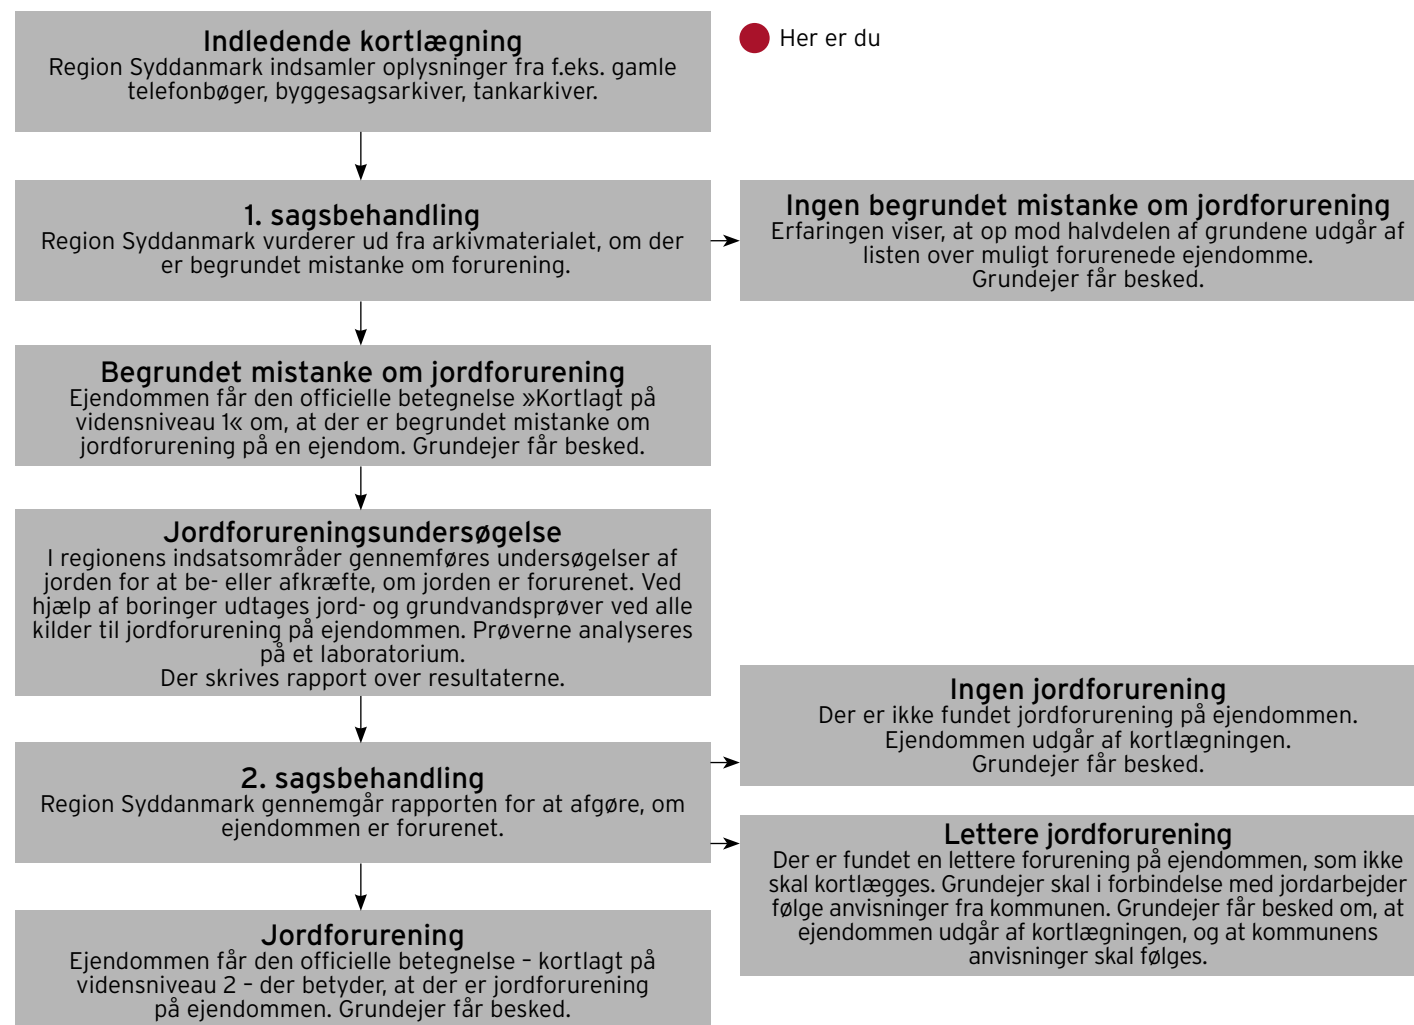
Indledende kortlægning
Region Syddanmark indsamler oplysninger fra f.eks. gamle telefonbøger, byggesagsarkiver, tankarkiver.

Her er du

1. sagsbehandling
Region Syddanmark vurderer ud fra arkivmaterialet, om der er begrundet mistanke om forurening.

Ingen begrundet mistanke om jordforurening
Erfaringen viser, at op mod halvdelen af grundene udgår af listen over muligt forurenede ejendomme. Grundejer får besked.

Begrundet mistanke om jordforurening
Ejendommen får den officielle betegnelse »Kortlagt på vidensniveau 1« om, at der er begrundet mistanke om jordforurening på en ejendom. Grundejer får besked.

Jordforureningsundersøgelse
I regionens indsatsområder gennemføres undersøgelser af jorden for at be- eller afkræfte, om jorden er forurenet. Ved hjælp af boringer udtages jord- og grundvandsprøver ved alle kilder til jordforurening på ejendommen. Prøverne analyseres på et laboratorium.
Der skrives rapport over resultaterne.

Ingen jordforurening
Der er ikke fundet jordforurening på ejendommen. Ejendommen udgår af kortlægningen. Grundejer får besked.

2. sagsbehandling
Region Syddanmark gennemgår rapporten for at afgøre, om ejendommen er forurenet.

Lettere jordforurening
Der er fundet en lettere forurening på ejendommen, som ikke skal kortlægges. Grundejer skal i forbindelse med jordarbejder følge anvisninger fra kommunen. Grundejer får besked om, at ejendommen udgår af kortlægningen, og at kommunens anvisninger skal følges.

Jordforurening
Ejendommen får den officielle betegnelse – kortlagt på vidensniveau 2 – der betyder, at der er jordforurening på ejendommen. Grundejer får besked.